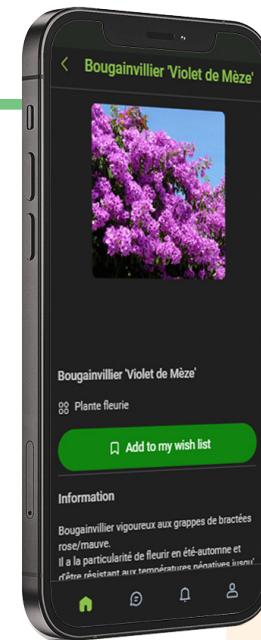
< Bougainvillier 'Violet de Mèze'

Bougainvillier 'Violet de Mèze'

Plante fleurie

Add to my wish list

Information

Bougainvillier vigoureux aux grappes de bractées rose/mauve.
Il a la particularité de fleurir en été-automne et d'être résistant aux températures négatives jusqu' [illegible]